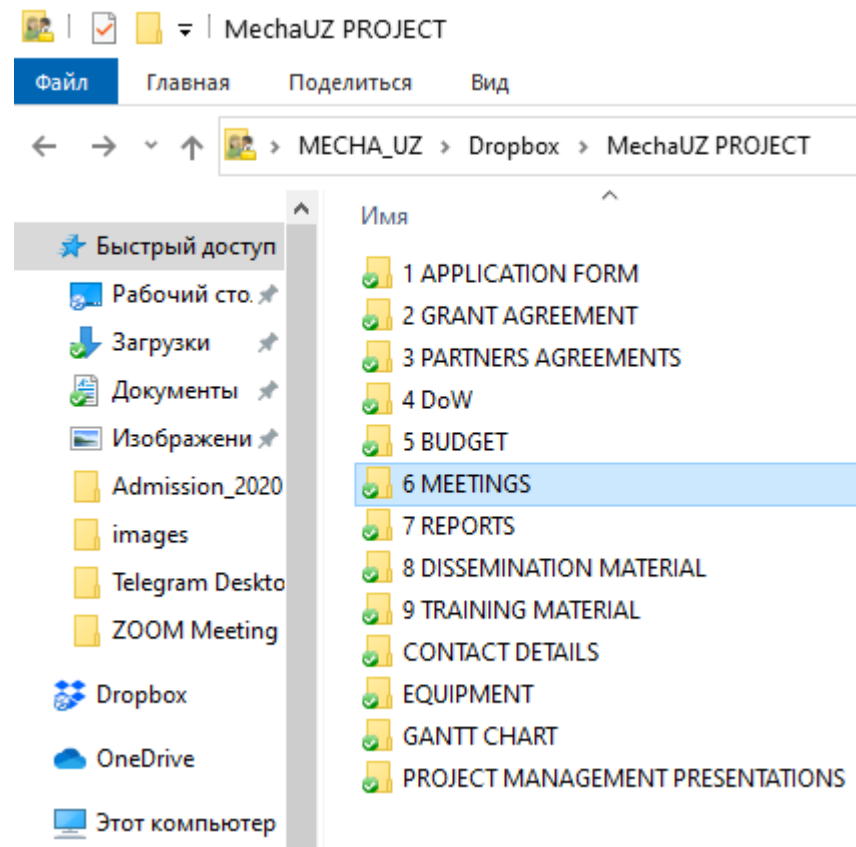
MechaUZ PROJECT

Файл Главная Поделиться Вид

MECHA_UZ > Dropbox > MechaUZ PROJECT

Быстрый доступ
Рабочий сто.
Загрузки
Документы
Изображени
Admission_2020
images
Telegram Deskto
ZOOM Meeting
Dropbox
OneDrive
Этот компьютер

Имя
1 APPLICATION FORM
2 GRANT AGREEMENT
3 PARTNERS AGREEMENTS
4 DoW
5 BUDGET
6 MEETINGS
7 REPORTS
8 DISSEMINATION MATERIAL
9 TRAINING MATERIAL
CONTACT DETAILS
EQUIPMENT
GANTT CHART
PROJECT MANAGEMENT PRESENTATIONS